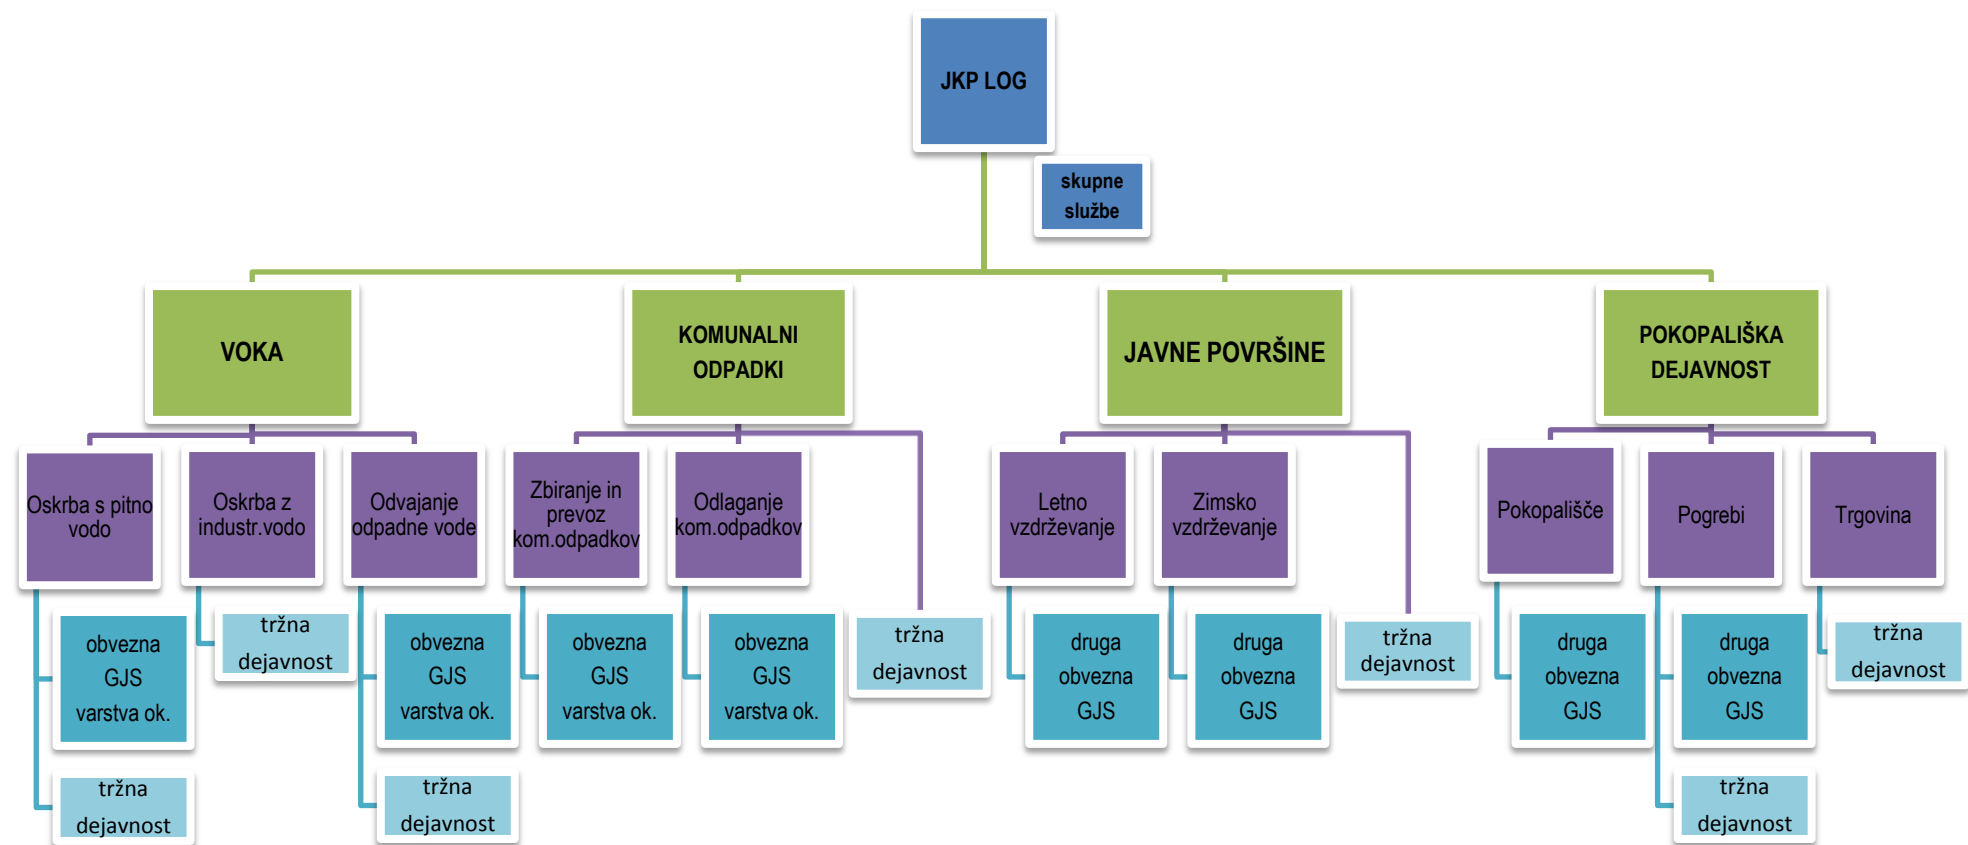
JKP LOG

skupne službe

VOKA

KOMUNALNI ODPADKI

JAVNE POVRŠINE

POKOPALIŠKA DEJAVNOST

Oskrba s pitno vodo

obvezna GJS varstva ok.

tržna dejavnost

Oskrba z industr.vodo

tržna dejavnost

Odvajanje odpadne vode

obvezna GJS varstva ok.

tržna dejavnost

Zbiranje in prevoz kom.odpadkov

obvezna GJS varstva ok.

Odlaganje kom.odpadkov

obvezna GJS varstva ok.

tržna dejavnost

Letno vzdrževanje

druga obvezna GJS

Zimsko vzdrževanje

druga obvezna GJS

tržna dejavnost

Pokopališče

druga obvezna GJS

Pogrebi

druga obvezna GJS

tržna dejavnost

Trgovina

tržna dejavnost